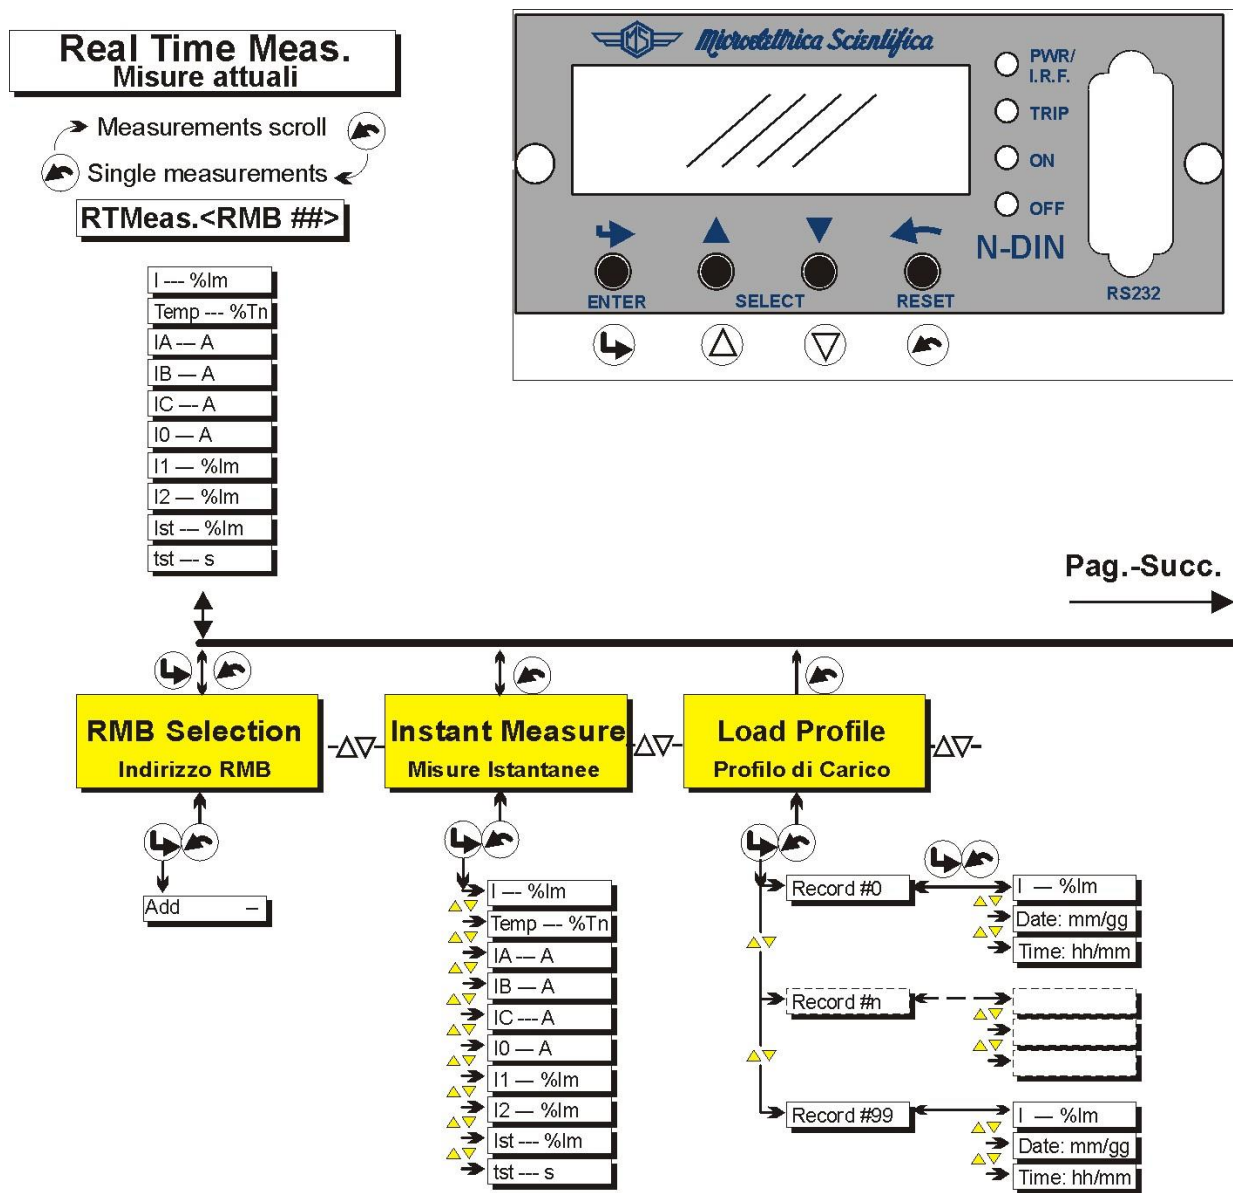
Real Time Meas.
Misure attuali

Measurements scroll

Single measurements

RTMeas.<RMB ##>

I --- %Im
Temp --- %Tn
IA --- A
IB — A
IC --- A
I0 — A
I1 — %Im
I2 — %Im
Ist --- %Im
tst --- s

Microelettrica Scientifica

PWR/ I.R.F.
TRIP
ON
OFF
N-DIN
RS232
ENTER
SELECT
RESET

Pag.-Succ.

RMB Selection
Indirizzo RMB

Add –

Instant Measure
Misure Istantanee

I --- %Im
Temp --- %Tn
IA --- A
IB — A
IC --- A
I0 — A
I1 — %Im
I2 — %Im
Ist --- %Im
tst --- s

Load Profile
Profilo di Carico

Record #0
I — %Im
Date: mm/gg
Time: hh/mm

Record #n

Record #99
I — %Im
Date: mm/gg
Time: hh/mm